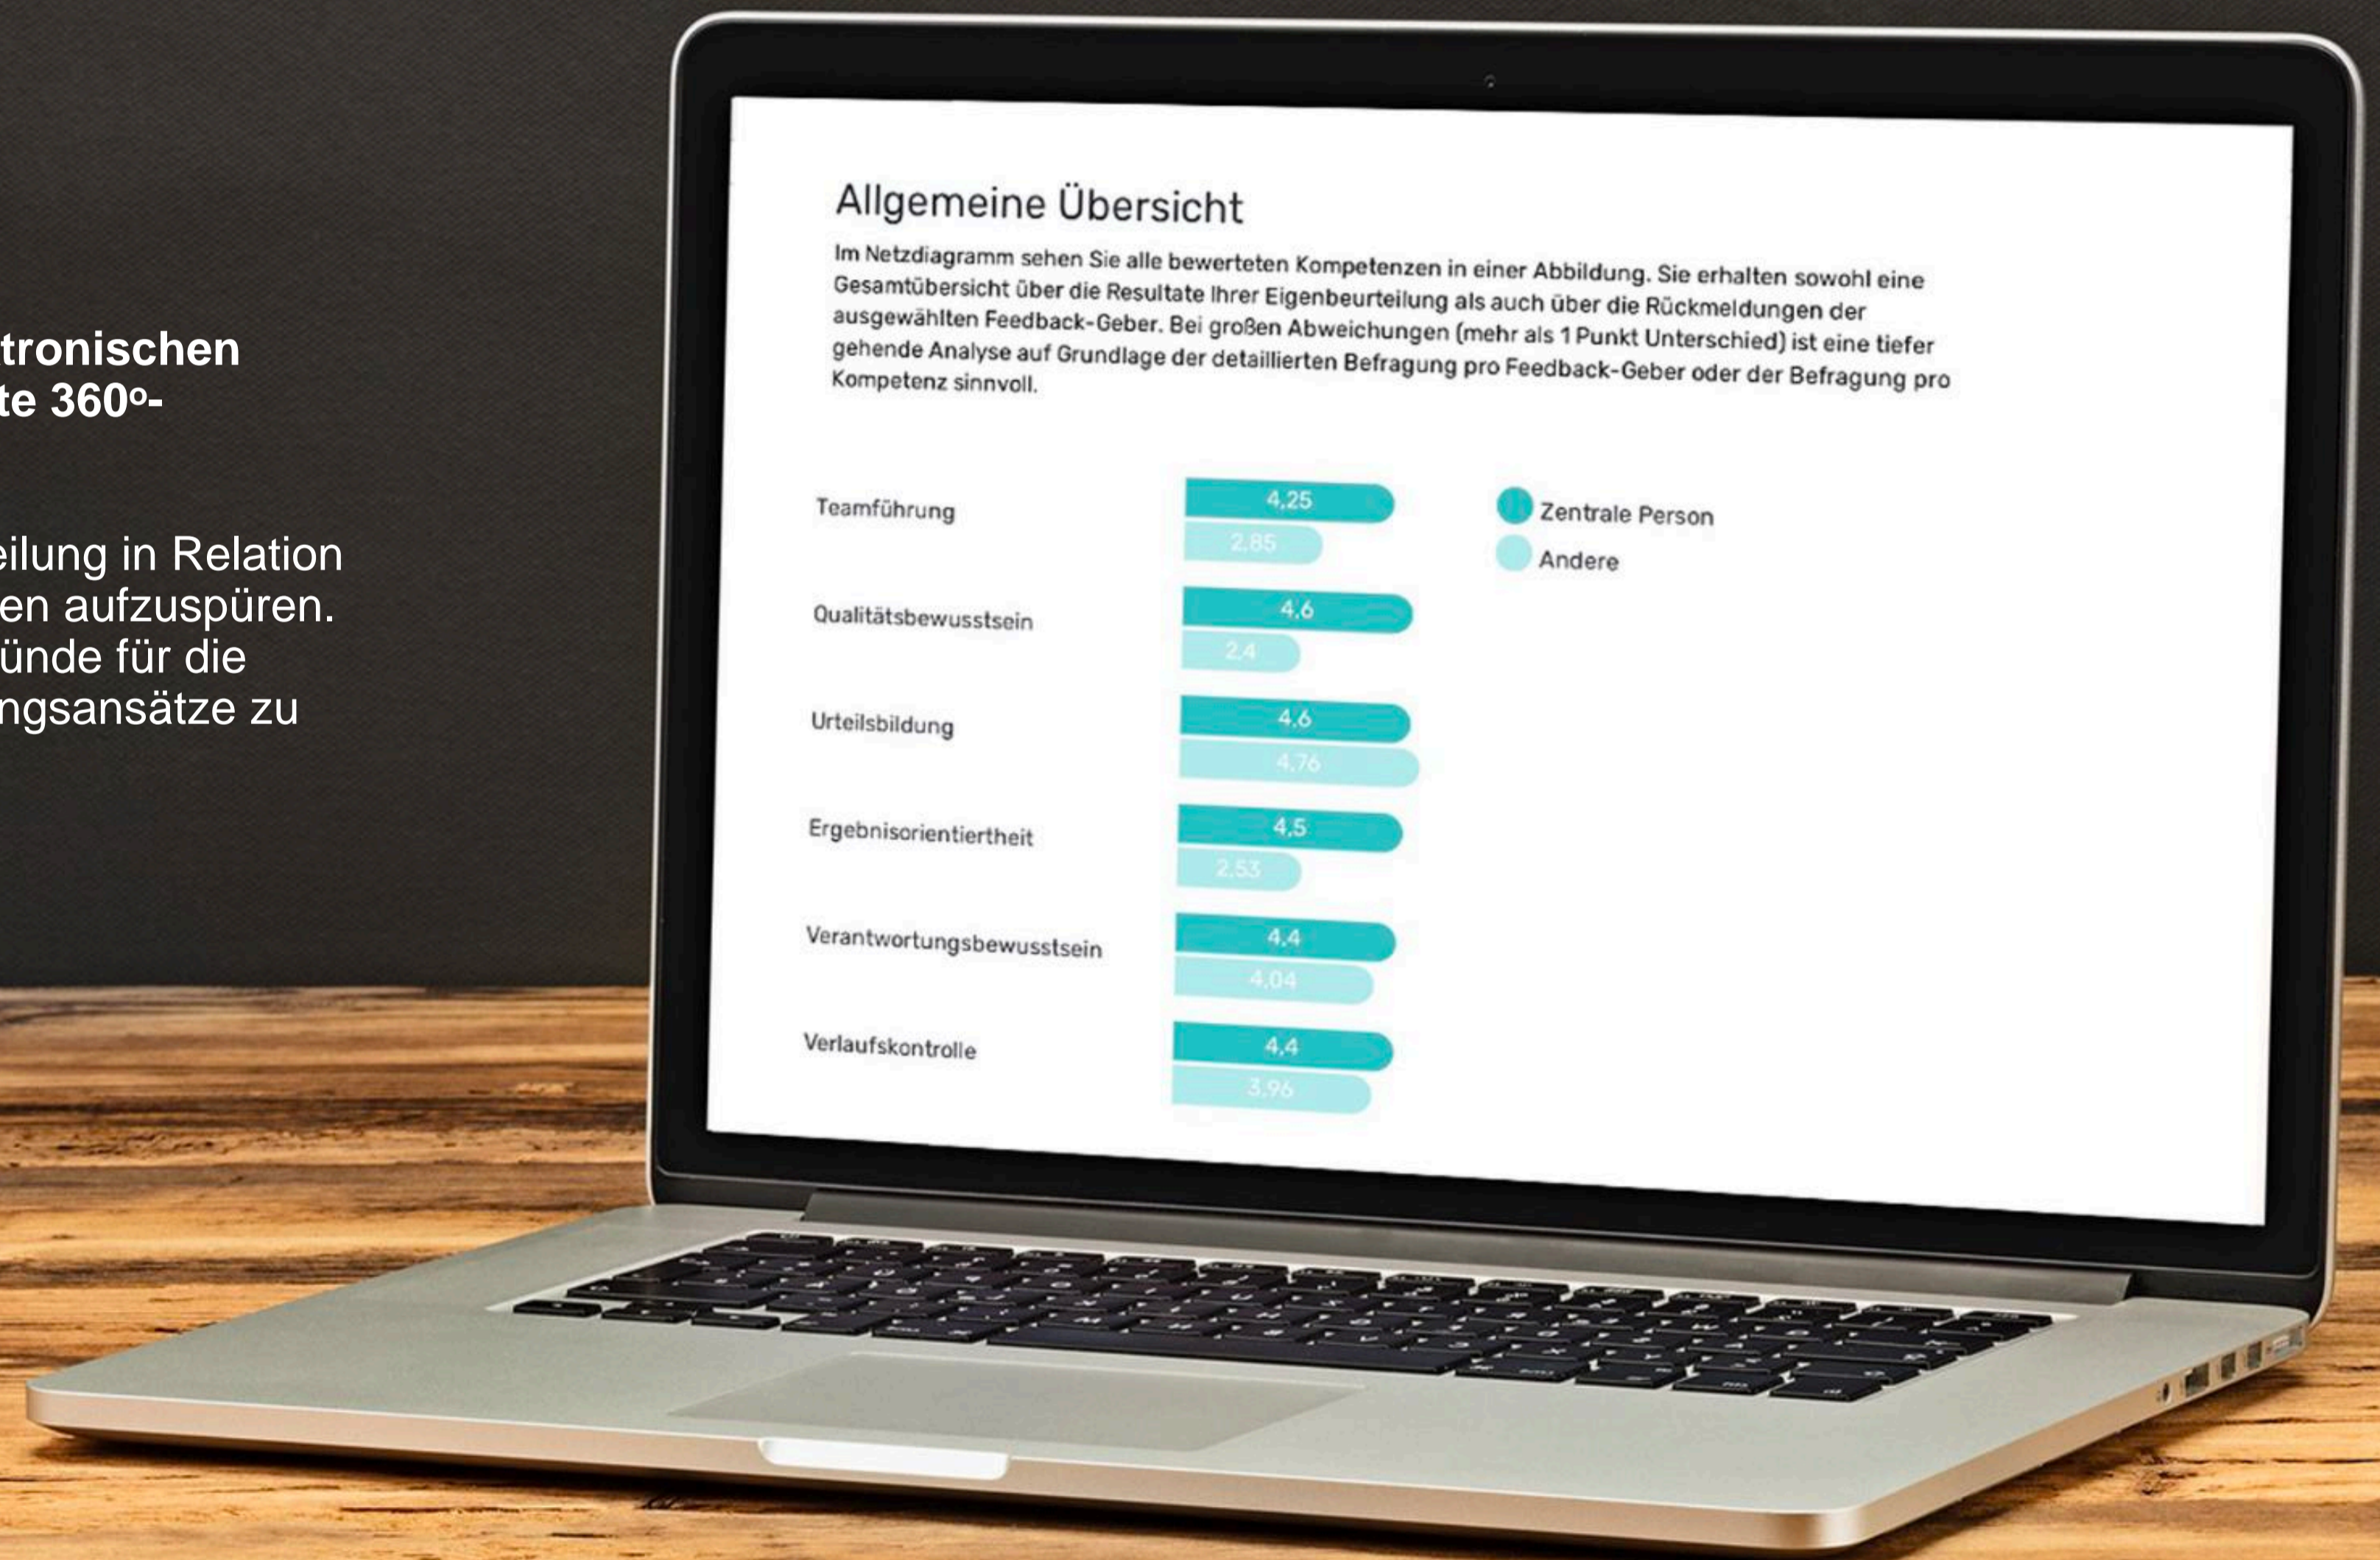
tronischen
te 360º-

eilung in Relation
en aufzuspüren.
ünde für die
ngsansätze zu

Allgemeine Übersicht

Im Netzdiagramm sehen Sie alle bewerteten Kompetenzen in einer Abbildung. Sie erhalten sowohl eine Gesamtübersicht über die Resultate Ihrer Eigenbeurteilung als auch über die Rückmeldungen der ausgewählten Feedback-Geber. Bei großen Abweichungen (mehr als 1 Punkt Unterschied) ist eine tiefer gehende Analyse auf Grundlage der detaillierten Befragung pro Feedback-Geber oder der Befragung pro Kompetenz sinnvoll.

Teamführung 4,25 2,85
Qualitätsbewusstsein 4,6 2,4
Urteilsbildung 4,6 4,76
Ergebnisorientiertheit 4,5 2,53
Verantwortungsbewusstsein 4,4 4,04
Verlaufskontrolle 4,4 3,96

Zentrale Person
Andere